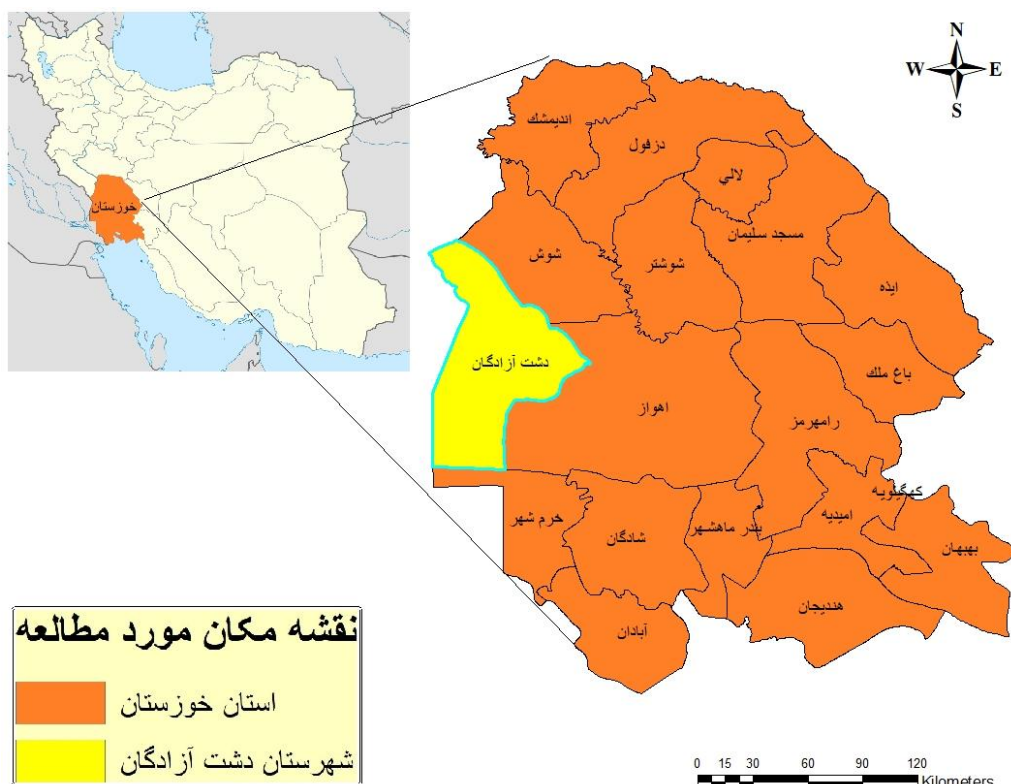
N
W E
S

خوزستان

اندیمشک
دزفول
لالي
مسجد سلیمان
شوش
شوشتر
ایذه
دشت آزادگان
باغ ملک
اهواز
رامهرمز
کهگیلویه
امیدیه
بهبهان
خرم شهر
شادگان
بندر ماهشهر
هندیجان
آبادان

نقشه مکان مورد مطالعه
استان خوزستان
شهرستان دشت آزادگان

0 15 30 60 90 120
Kilometers